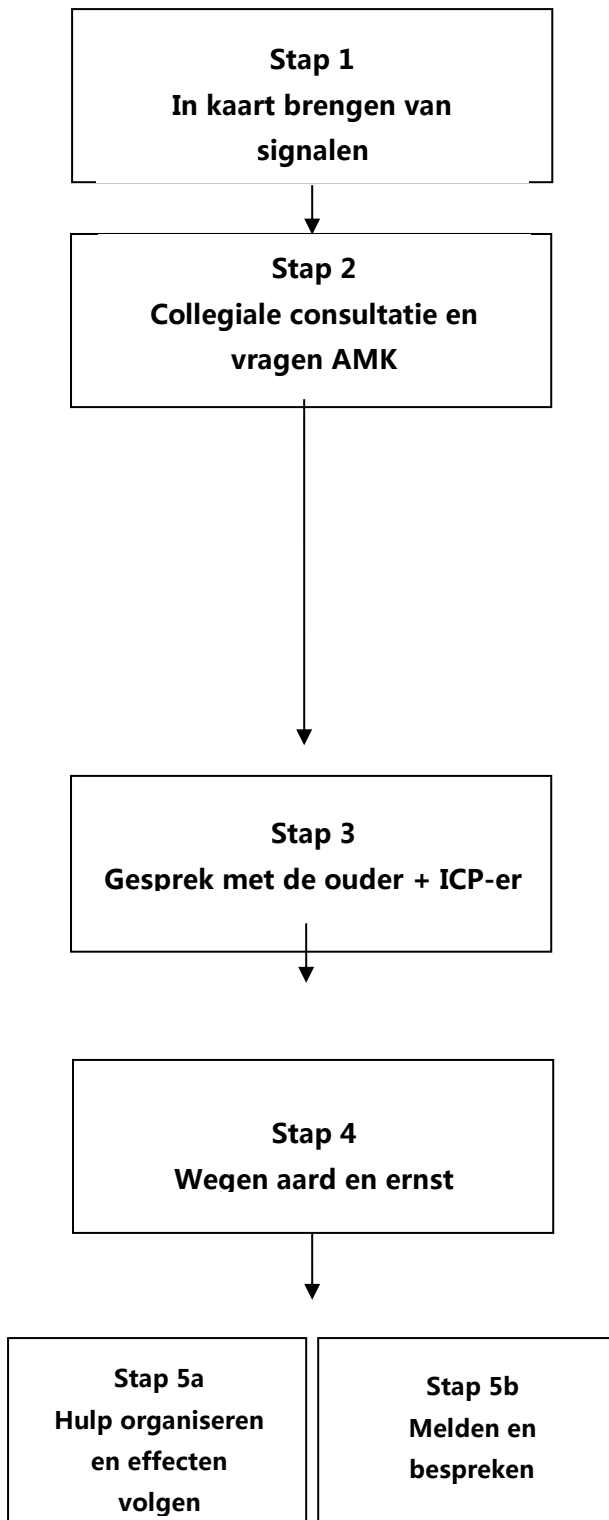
Stap 1
In kaart brengen van signalen

Stap 2
Collegiale consultatie en vragen AMK

Stap 3
Gesprek met de ouder + ICP-er

Stap 4
Wegen aard en ernst

Stap 5a
Hulp organiseren en effecten volgen

Stap 5b
Melden en bespreken